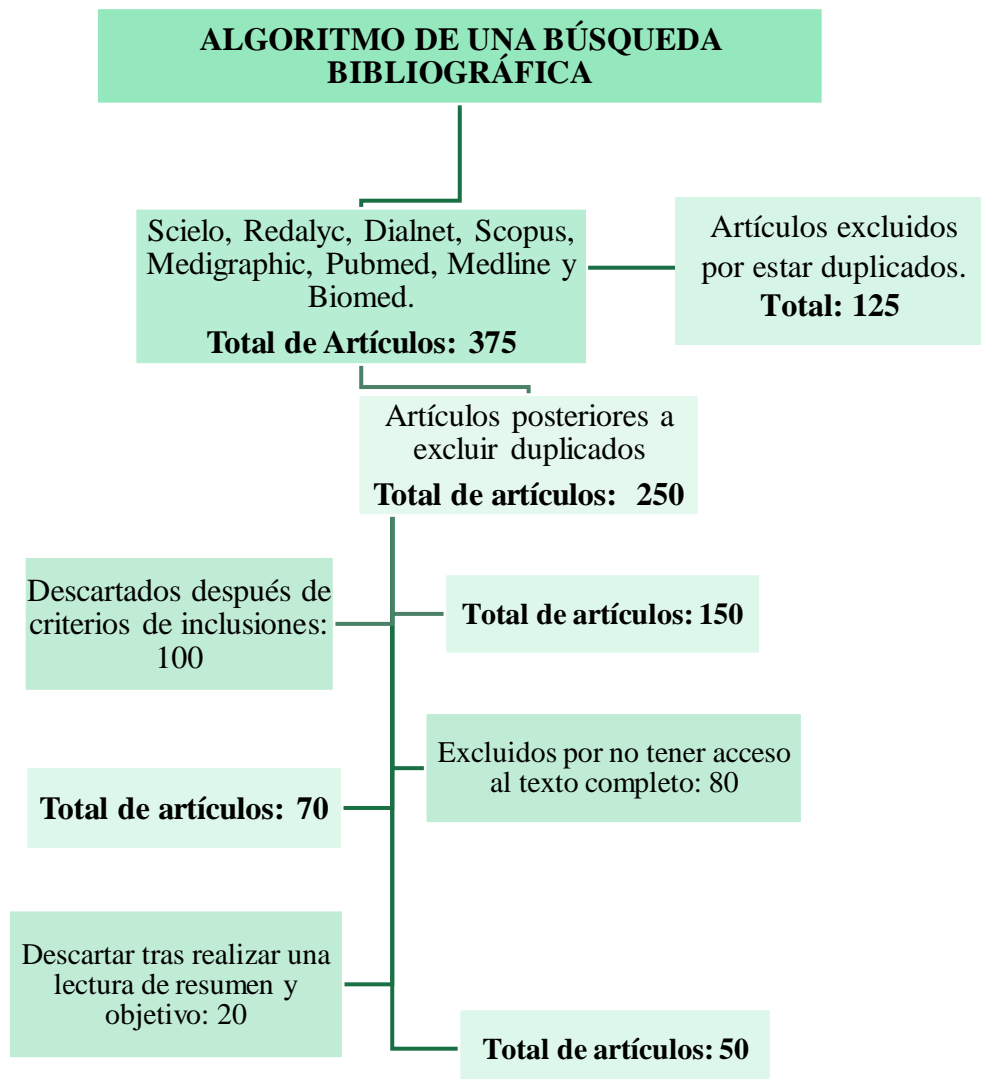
ALGORITMO DE UNA BÚSQUEDA BIBLIOGRÁFICA

Scielo, Redalyc, Dialnet, Scopus, Medigraphic, Pubmed, Medline y Biomed.
Total de Artículos: 375

Artículos excluidos por estar duplicados.
Total: 125

Artículos posteriores a excluir duplicados
Total de artículos: 250

Descartados después de criterios de inclusiones: 100

Total de artículos: 150

Excluidos por no tener acceso al texto completo: 80

Total de artículos: 70

Descartar tras realizar una lectura de resumen y objetivo: 20

Total de artículos: 50